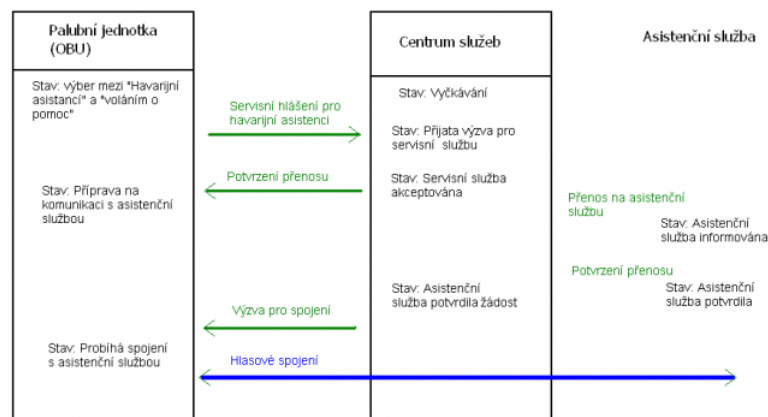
Palubní jednotka (OBU)

Centrum služeb

Asistenční služba

Stav: výber mezi "Havarijní asistancí" a "voláním o pomoc"

Servisní hlášení pro havarijní asistenci

Stav: Vyčkávání

Stav: Přijata výzva pro servisní službu

Potvrzení přenosu

Stav: Servisní služba akceptována

Stav: Příprava na komunikaci s asistenční službou

Přenos na asistenční službu

Stav: Asistenční služba informována

Potvrzení přenosu

Stav: Asistenční služba potvrdila žádost

Stav: Asistenční služba potvrdila

Výzva pro spojení

Stav: Probíhá spojení s asistenční službou

Hlasové spojení